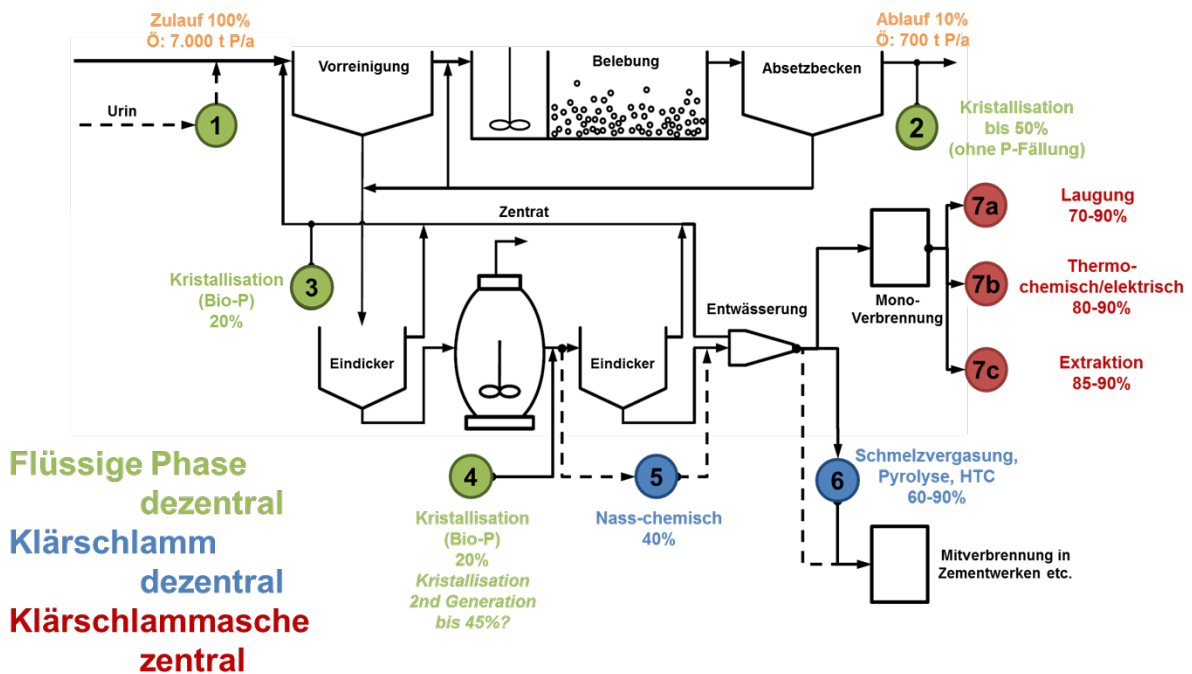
Zulauf 100%
Ö: 7.000 t P/a

Ablauf 10%
Ö: 700 t P/a

Vorreinigung

Belebung

Absetzbecken

Urin

1

2

Kristallisation
bis 50%
(ohne P-Fällung)

Zentrat

7a

Laugung
70-90%

3

Kristallisation
(Bio-P)
20%

7b

Thermo-
chemisch/elektrisch
80-90%

Entwässerung

Mono-
Verbrennung

Eindicker

Eindicker

7c

Extraktion
85-90%

Flüssige Phase
dezentral

4

5

6

Schmelzvergasung,
Pyrolyse, HTC
60-90%

Klärschlamm
dezentral

Kristallisation
(Bio-P)
20%
Kristallisation
2nd Generation
bis 45%?

Nass-chemisch
40%

Mitverbrennung in
Zementwerken etc.

Klärschlammasche
zentral